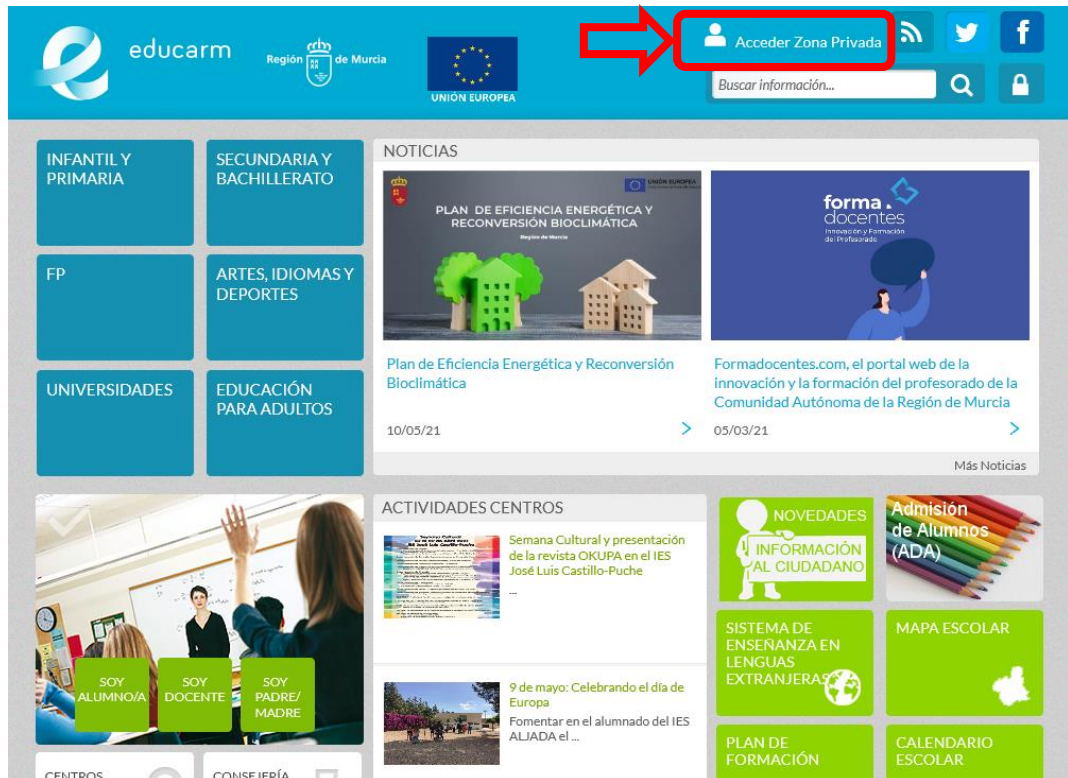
educarm

Región de Murcia

UNIÓN EUROPEA

Acceder Zona Privada

Buscar información...

INFANTIL Y PRIMARIA

SECUNDARIA Y BACHILLERATO

FP

ARTES, IDIOMAS Y DEPORTES

UNIVERSIDADES

EDUCACIÓN PARA ADULTOS

NOTICIAS

UNIÓN EUROPEA

PLAN DE EFICIENCIA ENERGÉTICA Y RECONVERSIÓN BIOCLIMÁTICA

Región de Murcia

Plan de Eficiencia Energética y Reconversión Bioclimática

10/05/21

forma . docentes

Innovación y Formación del Profesorado

Formadocentes.com, el portal web de la innovación y la formación del profesorado de la Comunidad Autónoma de la Región de Murcia

05/03/21

Más Noticias

SOY ALUMNO/A

SOY DOCENTE

SOY PADRE/ MADRE

CENTROS

CONSEJERÍA

ACTIVIDADES CENTROS

Semana Cultural y presentación de la revista OKUPA en el IES José Luis Castillo-Puche

...

9 de mayo: Celebrando el día de Europa

Fomentar en el alumnado del IES ALJADA el ...

NOVEDADES

INFORMACIÓN AL CIUDADANO

Admisión de Alumnos (ADA)

SISTEMA DE ENSEÑANZA EN LENGUAS EXTRANJERAS

MAPA ESCOLAR

PLAN DE FORMACIÓN

CALENDARIO ESCOLAR